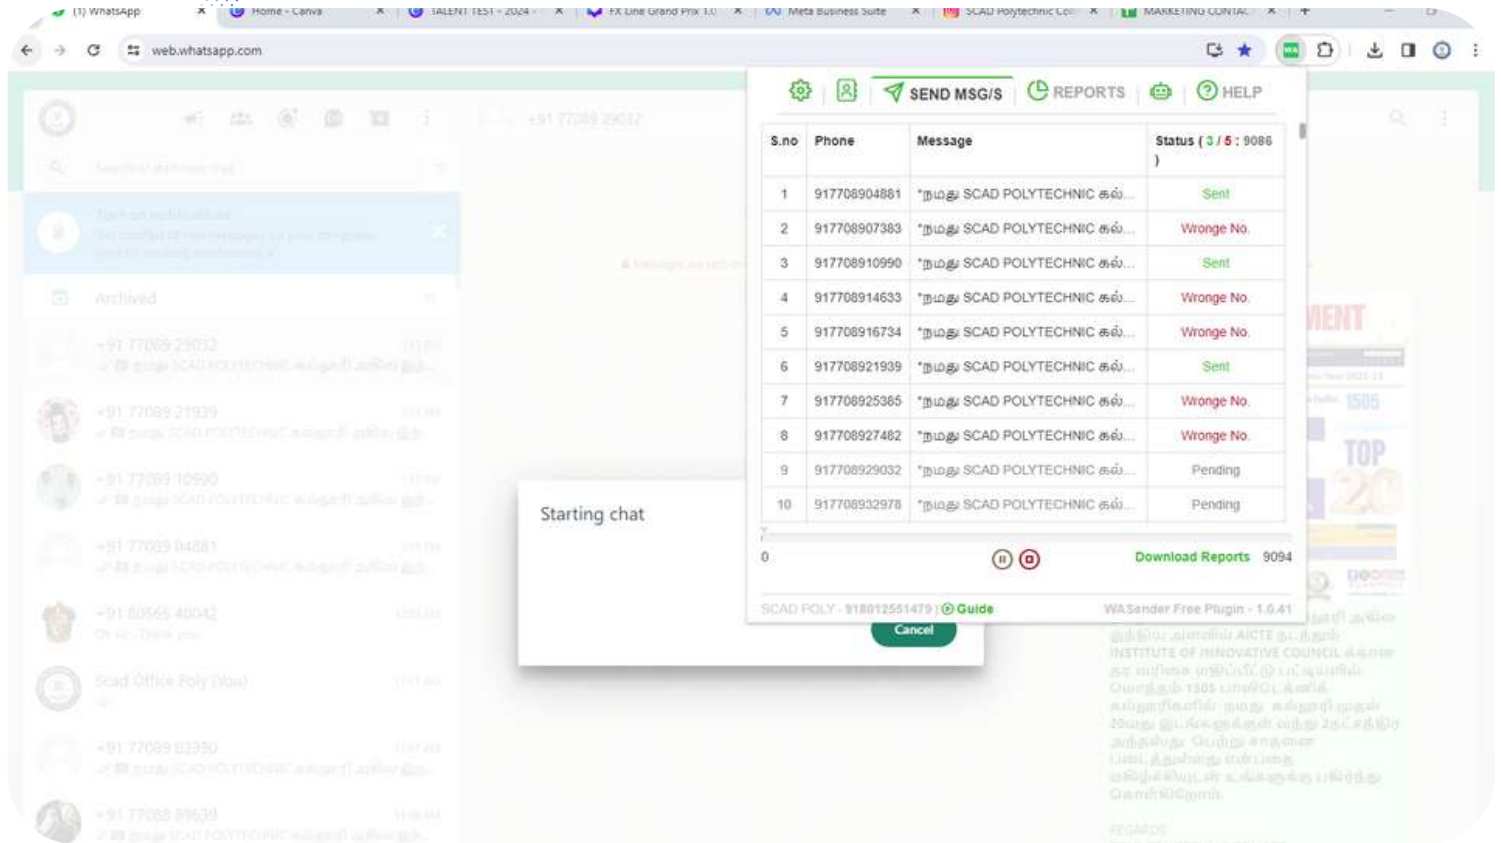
(1) WhatsApp | Home - Canva | TALENT TEST - 2024 - | FX Line Grand Prix 1.0 | Meta Business Suite | SCAD Polytechnic Col | MARKETING CONTAC

web.whatsapp.com

SEND MSG/S | REPORTS | HELP

| S.no | Phone | Message | Status ( 3 / 5 : 9086 ) |
|---|---|---|---|
| 1 | 917708904881 | *நமது SCAD POLYTECHNIC கல்... | Sent |
| 2 | 917708907383 | *நமது SCAD POLYTECHNIC கல்... | Wronge No. |
| 3 | 917708910990 | *நமது SCAD POLYTECHNIC கல்... | Sent |
| 4 | 917708914633 | *நமது SCAD POLYTECHNIC கல்... | Wronge No. |
| 5 | 917708916734 | *நமது SCAD POLYTECHNIC கல்... | Wronge No. |
| 6 | 917708921939 | *நமது SCAD POLYTECHNIC கல்... | Sent |
| 7 | 917708925365 | *நமது SCAD POLYTECHNIC கல்... | Wronge No. |
| 8 | 917708927482 | *நமது SCAD POLYTECHNIC கல்... | Wronge No. |
| 9 | 917708929032 | *நமது SCAD POLYTECHNIC கல்... | Pending |
| 10 | 917708932978 | *நமது SCAD POLYTECHNIC கல்... | Pending |

0

Download Reports 9094

SCAD POLY - 918012551479 | Guide

WASender Free Plugin - 1.0.41

Starting chat

Cancel

Archived

+91 77089 29032

+91 77089 21939

+91 77089 10990

+91 77089 04881

Scad Office Poly (You)

+91 77089 03390

+91 77088 89639

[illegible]